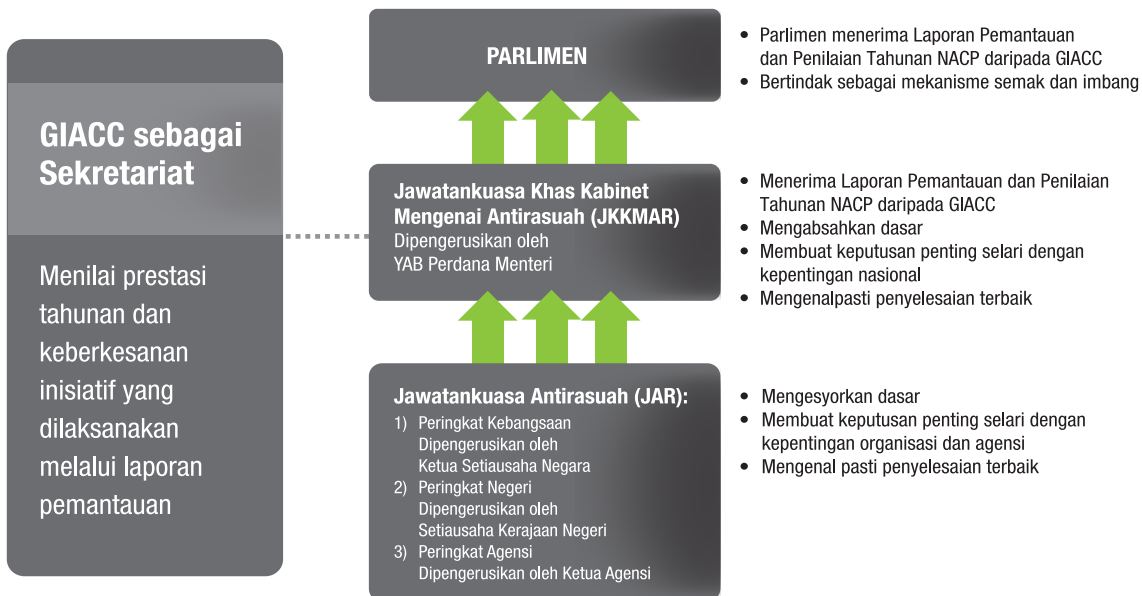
GIACC sebagai Sekretariat

Menilai prestasi tahunan dan keberkesanan inisiatif yang dilaksanakan melalui laporan pemantauan

PARLIMEN

• Parlimen menerima Laporan Pemantauan dan Penilaian Tahunan NACP daripada GIACC
• Bertindak sebagai mekanisme semak dan imbang

Jawatankuasa Khas Kabinet Mengenai Antirasuah (JKKMAR)
Dipengerusikan oleh YAB Perdana Menteri

• Menerima Laporan Pemantauan dan Penilaian Tahunan NACP daripada GIACC
• Mengabsahkan dasar
• Membuat keputusan penting selari dengan kepentingan nasional
• Mengenalpasti penyelesaian terbaik

Jawatankuasa Antirasuah (JAR):
1) Peringkat Kebangsaan Dipengerusikan oleh Ketua Setiausaha Negara
2) Peringkat Negeri Dipengerusikan oleh Setiausaha Kerajaan Negeri
3) Peringkat Agensi Dipengerusikan oleh Ketua Agensi

• Mengesyorkan dasar
• Membuat keputusan penting selari dengan kepentingan organisasi dan agensi
• Mengenal pasti penyelesaian terbaik